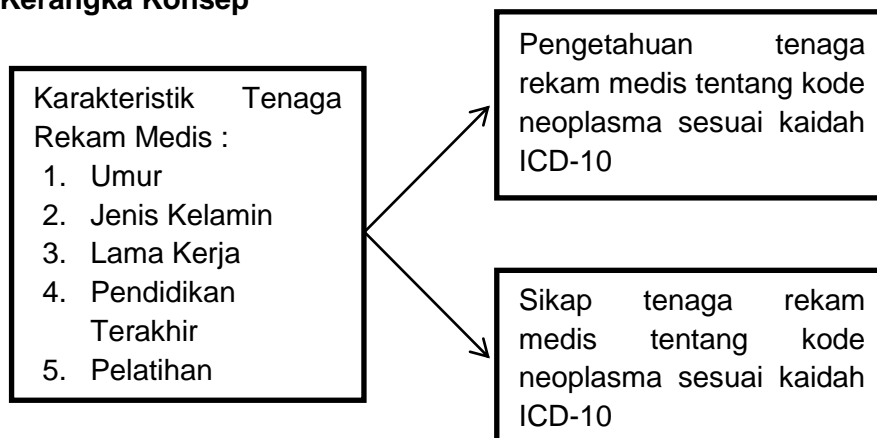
Kerangka Konsep

Karakteristik Tenaga Rekam Medis :
1. Umur
2. Jenis Kelamin
3. Lama Kerja
4. Pendidikan Terakhir
5. Pelatihan

Pengetahuan tenaga rekam medis tentang kode neoplasma sesuai kaidah ICD-10

Sikap tenaga rekam medis tentang kode neoplasma sesuai kaidah ICD-10